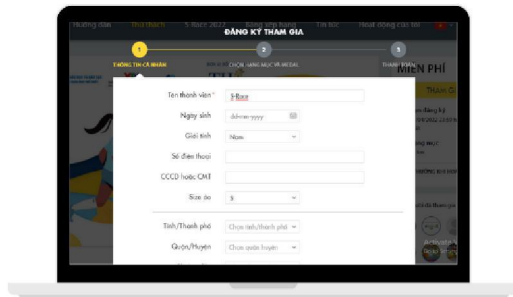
Hướng dẫn Thử thách S-Race 2022 Bảng xếp hạng Tin tức Hoạt động cộng tác

ĐĂNG KÝ THAM GIA

1 THÔNG TIN CÁ NHÂN

2 CHỌN HẠNG MỤC VÀ MEDAL

3 THANH TOÁN

MIỄN PHÍ

Tên thành viên * S-Race

Ngày sinh dd-mm-yyyy

Giới tính Nam

Số điện thoại

CCCD hoặc CMT

Size áo S

Tỉnh/Thành phố Chọn tỉnh/thành phố

Quận/Huyện Chọn quận huyện